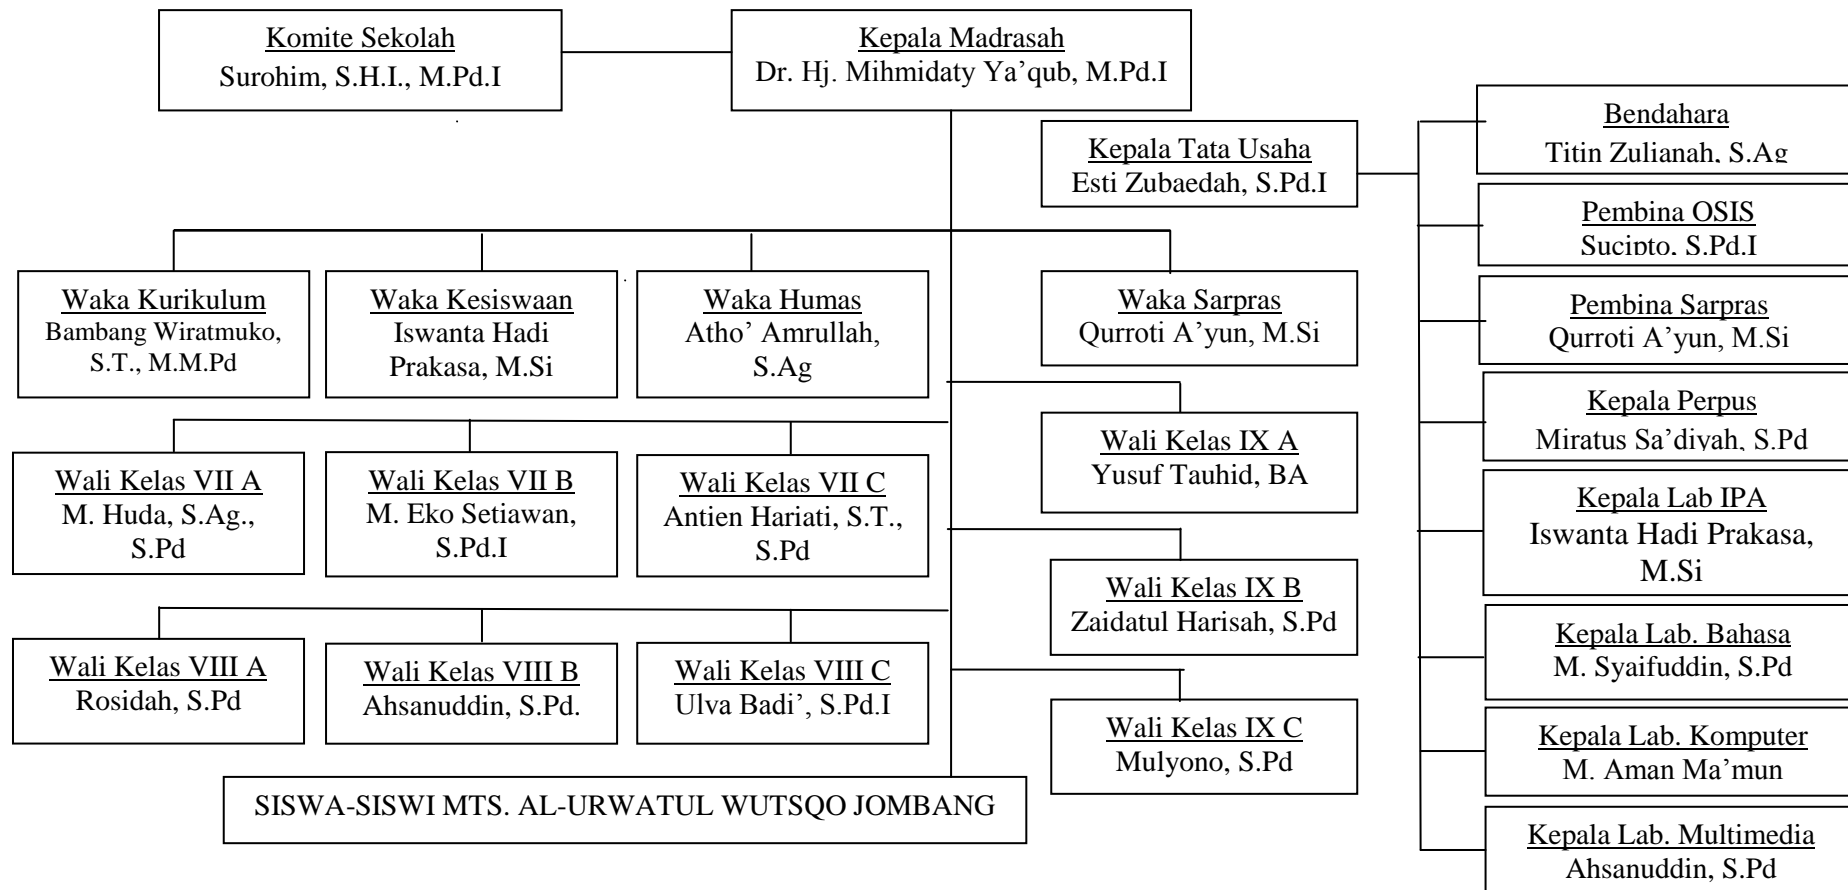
Komite Sekolah
Surohim, S.H.I., M.Pd.I

Kepala Madrasah
Dr. Hj. Mihmidaty Ya'qub, M.Pd.I

Kepala Tata Usaha
Esti Zubaedah, S.Pd.I

Bendahara
Titin Zulianah, S.Ag

Pembina OSIS
Sucipto, S.Pd.I

Pembina Sarpras
Qurroti A'yun, M.Si

Kepala Perpus
Miratus Sa'diyah, S.Pd

Kepala Lab IPA
Iswanta Hadi Prakasa, M.Si

Kepala Lab. Bahasa
M. Syaifuddin, S.Pd

Kepala Lab. Komputer
M. Aman Ma'mun

Kepala Lab. Multimedia
Ahsanuddin, S.Pd

Waka Kurikulum
Bambang Wiratmuko, S.T., M.M.Pd

Waka Kesiswaan
Iswanta Hadi Prakasa, M.Si

Waka Humas
Atho' Amrullah, S.Ag

Waka Sarpras
Qurroti A'yun, M.Si

Wali Kelas VII A
M. Huda, S.Ag., S.Pd

Wali Kelas VII B
M. Eko Setiawan, S.Pd.I

Wali Kelas VII C
Antien Hariati, S.T., S.Pd

Wali Kelas IX A
Yusuf Tauhid, BA

Wali Kelas IX B
Zaidatul Harisah, S.Pd

Wali Kelas VIII A
Rosidah, S.Pd

Wali Kelas VIII B
Ahsanuddin, S.Pd.

Wali Kelas VIII C
Ulva Badi', S.Pd.I

Wali Kelas IX C
Mulyono, S.Pd

SISWA-SISWI MTS. AL-URWATUL WUTSQO JOMBANG